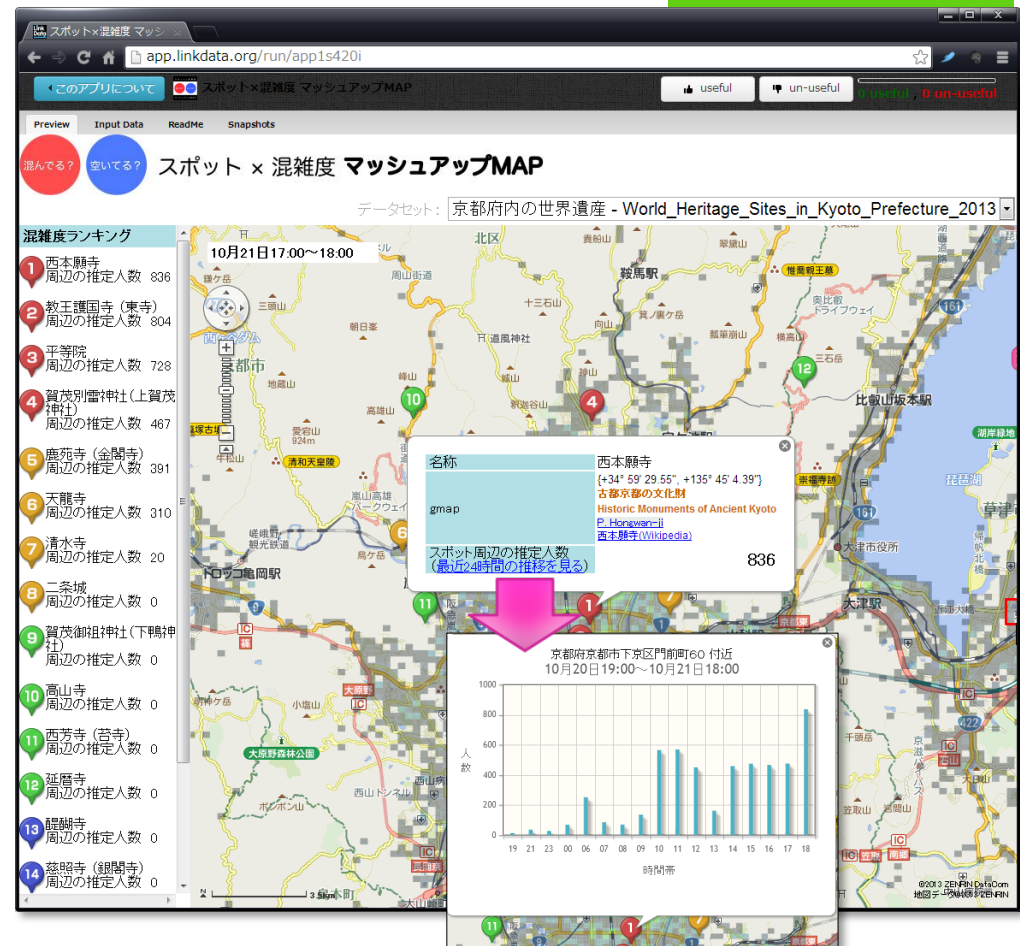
スポット×混雑度 マッシ

app.linkdata.org/run/app1s420i

このアプリについて
スポット×混雑度 マッシュアップMAP
useful
un-useful
0 useful , 0 un-useful

Preview
Input Data
ReadMe
Snapshots

混んでる？
空いてる？
スポット × 混雑度 マッシュアップMAP

データセット： 京都府内の世界遺産 - World_Heritage_Sites_in_Kyoto_Prefecture_2013

混雑度ランキング
1 西本願寺 周辺の推定人数 836
2 教王護国寺（東寺） 周辺の推定人数 804
3 平等院 周辺の推定人数 728
4 賀茂別雷神社（上賀茂神社） 周辺の推定人数 467
5 鹿苑寺（金閣寺） 周辺の推定人数 391
6 天龍寺 周辺の推定人数 310
7 清水寺 周辺の推定人数 20
8 二条城 周辺の推定人数 0
9 賀茂御祖神社（下鴨神社） 周辺の推定人数 0
10 高山寺 周辺の推定人数 0
11 西芳寺（苔寺） 周辺の推定人数 0
12 延暦寺 周辺の推定人数 0
13 醍醐寺 周辺の推定人数 0
14 慈照寺（銀閣寺） 周辺の推定人数 0

10月21日17:00〜18:00

北区
鞍馬駅
比叡山坂本駅
大津市役所
大津駅
トロッコ亀岡駅
大原野森林公園
清和天皇陵

| 名称 | 西本願寺 |
|---|---|
| gmap | {+34° 59' 29.55", +135° 45' 4.39"} 古都京都の文化財 Historic Monuments of Ancient Kyoto P. Hongwan-ji 西本願寺(Wikipedia) |
| スポット周辺の推定人数 (最近24時間の推移を見る) | 836 |

京都府京都市下京区門前町60 付近
10月20日19:00〜10月21日18:00
人数
1000 800 600 400 200 0
19 21 23 00 06 07 08 09 10 11 12 13 14 15 16 17 18
時間帯

©2013 ZENRIN DataCom